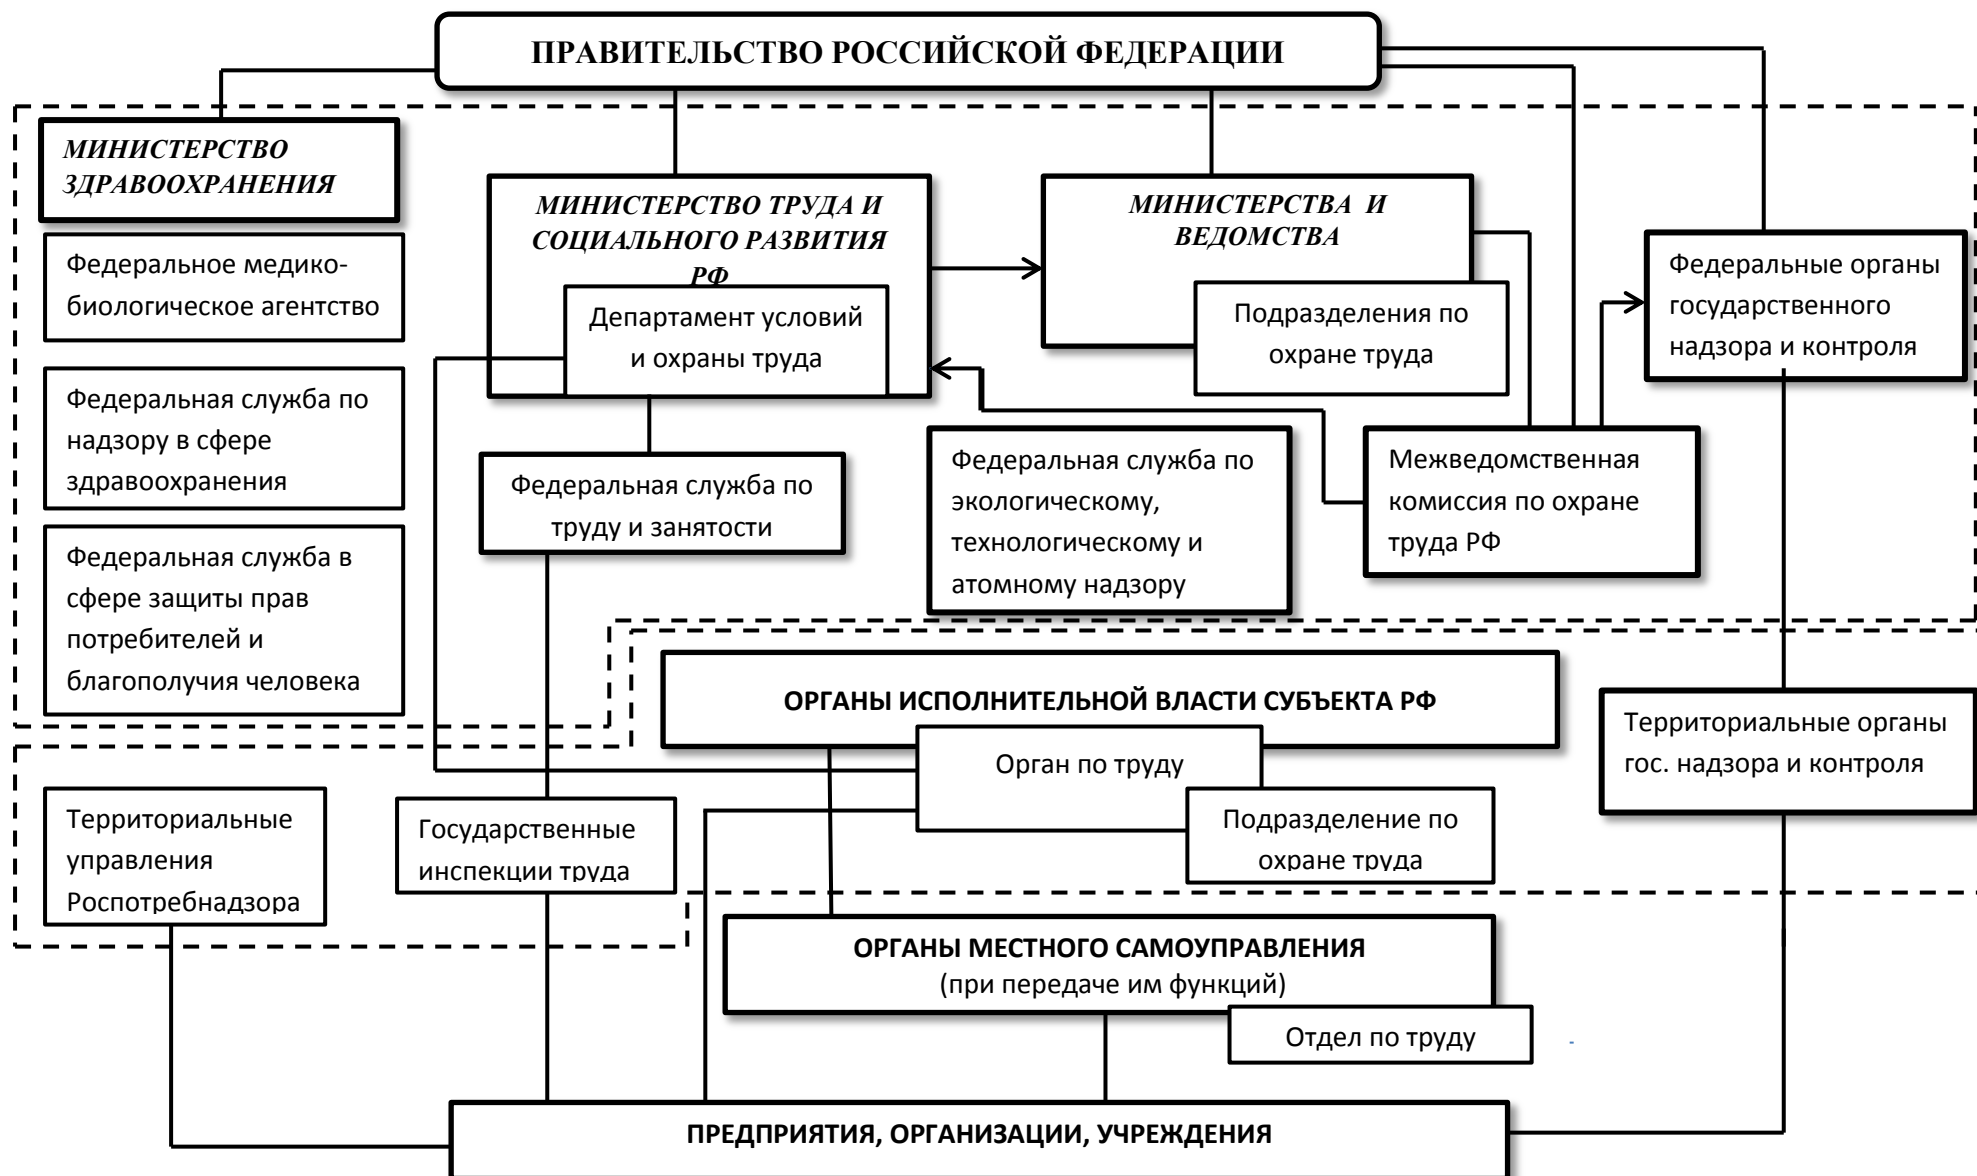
ПРАВИТЕЛЬСТВО РОССИЙСКОЙ ФЕДЕРАЦИИ

МИНИСТЕРСТВО ЗДРАВООХРАНЕНИЯ

Федеральное медико-биологическое агентство

Федеральная служба по надзору в сфере здравоохранения

Федеральная служба в сфере защиты прав потребителей и благополучия человека

МИНИСТЕРСТВО ТРУДА И СОЦИАЛЬНОГО РАЗВИТИЯ РФ

Департамент условий и охраны труда

Федеральная служба по труду и занятости

МИНИСТЕРСТВА И ВЕДОМСТВА

Подразделения по охране труда

Федеральная служба по экологическому, технологическому и атомному надзору

Межведомственная комиссия по охране труда РФ

Федеральные органы государственного надзора и контроля

ОРГАНЫ ИСПОЛНИТЕЛЬНОЙ ВЛАСТИ СУБЪЕКТА РФ

Орган по труду

Подразделение по охране труда

Территориальные органы гос. надзора и контроля

Территориальные управления Роспотребнадзора

Государственные инспекции труда

ОРГАНЫ МЕСТНОГО САМОУПРАВЛЕНИЯ
(при передаче им функций)

Отдел по труду

ПРЕДПРИЯТИЯ, ОРГАНИЗАЦИИ, УЧРЕЖДЕНИЯ